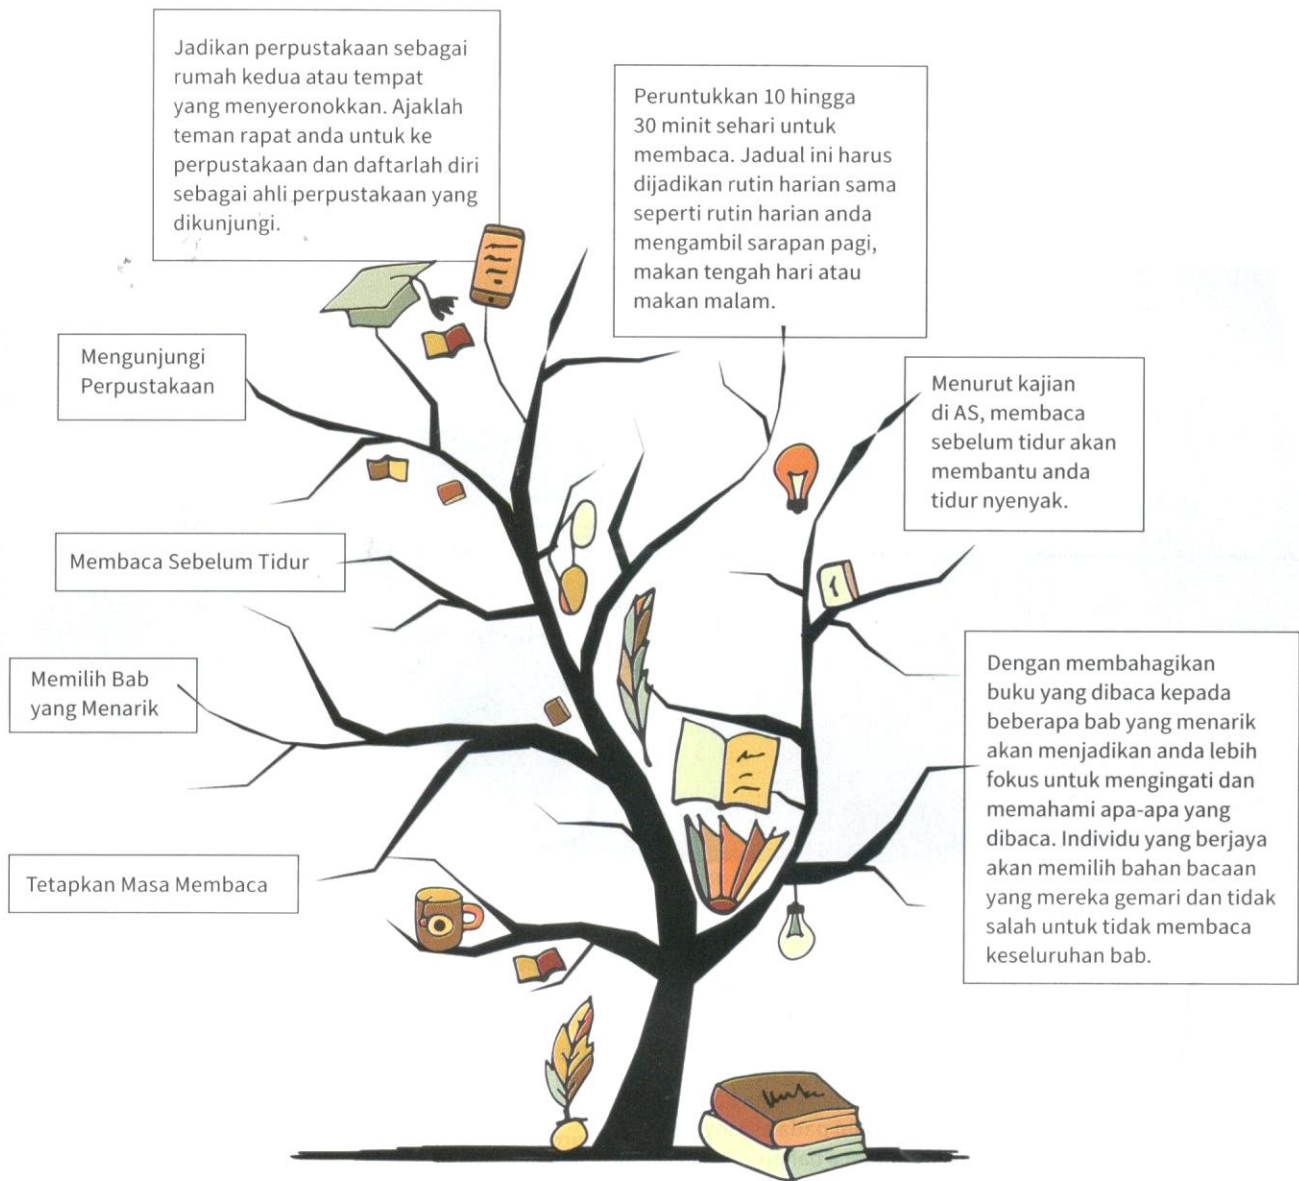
Jadikan perpustakaan sebagai rumah kedua atau tempat yang menyeronokkan. Ajaklah teman rapat anda untuk ke perpustakaan dan daftarlah diri sebagai ahli perpustakaan yang dikunjungi.

Peruntukkan 10 hingga 30 minit sehari untuk membaca. Jadual ini harus dijadikan rutin harian sama seperti rutin harian anda mengambil sarapan pagi, makan tengah hari atau makan malam.

Mengunjungi Perpustakaan

Menurut kajian di AS, membaca sebelum tidur akan membantu anda tidur nyenyak.

Membaca Sebelum Tidur

Memilih Bab yang Menarik

Dengan membahagikan buku yang dibaca kepada beberapa bab yang menarik akan menjadikan anda lebih fokus untuk mengingati dan memahami apa-apa yang dibaca. Individu yang berjaya akan memilih bahan bacaan yang mereka gemari dan tidak salah untuk tidak membaca keseluruhan bab.

Tetapkan Masa Membaca